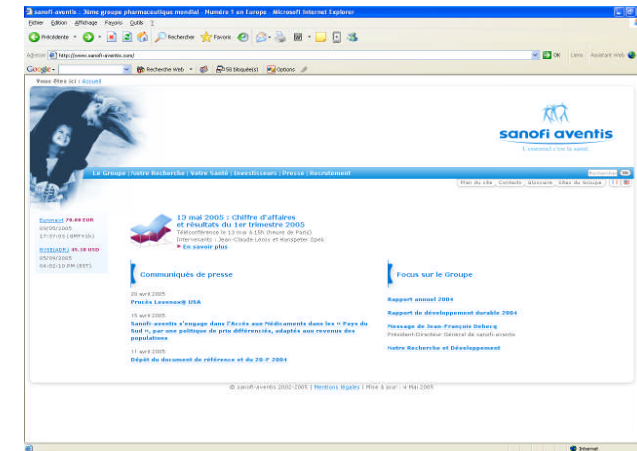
sanofi-aventis : 3ème groupe pharmaceutique mondial - Numéro 1 en Europe - Microsoft Internet Explorer

Fichier Edition Affichage Favoris Outils ?

Précédente Rechercher Favoris

Adresse http://www.sanofi-aventis.com/ OK Liens Assistant web

Google - Recherche Web 58 bloqué(s) Options

Vous êtes ici : Accueil

sanofi aventis

L'essentiel c'est la santé

Le Groupe | Notre Recherche | Votre Santé | Investisseurs | Presse | Recrutement

Rechercher

Plan du site | Contacts | Glossaire | Sites du Groupe

Euronext 70.60 EUR
09/05/2005
17:37:05 (GMT+2h)

NYSE(ADR) 45.10 USD
09/05/2005
04:02:10 PM (EST)

13 mai 2005 : Chiffre d'affaires et résultats du 1er trimestre 2005
Téléconférence le 13 mai à 15h (heure de Paris)
Intervenants : Jean-Claude Leroy et Hanspeter Spek
En savoir plus

Communiqués de presse

20 avril 2005
Procès Lovenox® USA

15 avril 2005
Sanofi-aventis s'engage dans l'Accès aux Médicaments dans les « Pays du Sud », par une politique de prix différenciés, adaptés aux revenus des populations

11 avril 2005
Dépôt du document de référence et du 20-F 2004

Focus sur le Groupe

Rapport annuel 2004

Rapport de développement durable 2004

Message de Jean-François Dehecq
Président-Directeur Général de sanofi-aventis

Notre Recherche et Développement

© sanofi-aventis 2002-2005 | Mentions légales | Mise à jour : 4 Mai 2005

Internet